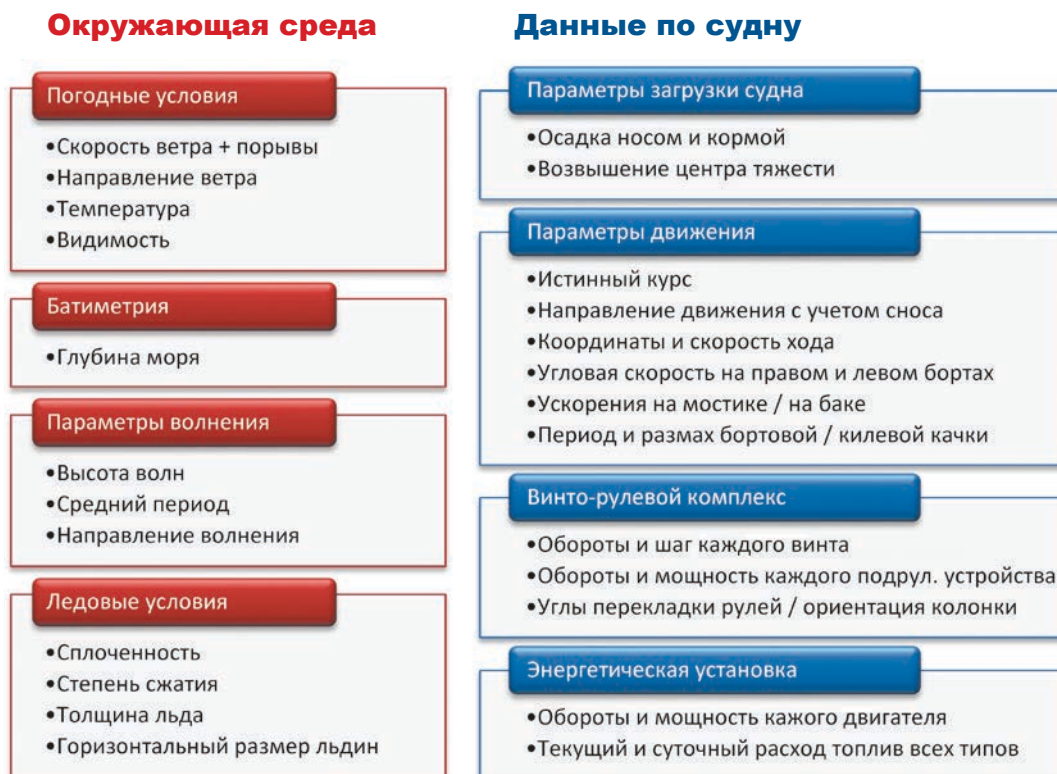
Окружающая среда

Погодные условия

•Скорость ветра + порывы
•Направление ветра
•Температура
•Видимость

Батиметрия

•Глубина моря

Параметры волнения

•Высота волн
•Средний период
•Направление волнения

Ледовые условия

•Сплоченность
•Степень сжатия
•Толщина льда
•Горизонтальный размер льдин

Данные по судну

Параметры загрузки судна

•Осадка носом и кормой
•Возвышение центра тяжести

Параметры движения

•Истинный курс
•Направление движения с учетом сноса
•Координаты и скорость хода
•Угловая скорость на правом и левом бортах
•Ускорения на мостике / на баке
•Период и размах бортовой / килевой качки

Винто-рулевой комплекс

•Обороты и шаг каждого винта
•Обороты и мощность каждого подрул. устройства
•Углы перекладки рулей / ориентация колонки

Энергетическая установка

•Обороты и мощность кажого двигателя
•Текущий и суточный расход топлив всех типов